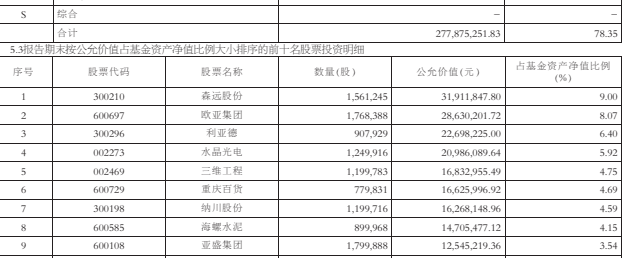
| S | 综合 | – | – |
|---|---|---|---|
|  | 合计 | 277,875,251.83 | 78.35 |

5.3报告期末按公允价值占基金资产净值比例大小排序的前十名股票投资明细

| 序号 | 股票代码 | 股票名称 | 数量(股) | 公允价值(元) | 占基金资产净值比例(%) |
|---|---|---|---|---|---|
| 1 | 300210 | 森远股份 | 1,561,245 | 31,911,847.80 | 9.00 |
| 2 | 600697 | 欧亚集团 | 1,768,388 | 28,630,201.72 | 8.07 |
| 3 | 300296 | 利亚德 | 907,929 | 22,698,225.00 | 6.40 |
| 4 | 002273 | 水晶光电 | 1,249,916 | 20,986,089.64 | 5.92 |
| 5 | 002469 | 三维工程 | 1,199,783 | 16,832,955.49 | 4.75 |
| 6 | 600729 | 重庆百货 | 779,831 | 16,625,996.92 | 4.69 |
| 7 | 300198 | 纳川股份 | 1,199,716 | 16,268,148.96 | 4.59 |
| 8 | 600585 | 海螺水泥 | 899,968 | 14,705,477.12 | 4.15 |
| 9 | 600108 | 亚盛集团 | 1,799,888 | 12,545,219.36 | 3.54 |